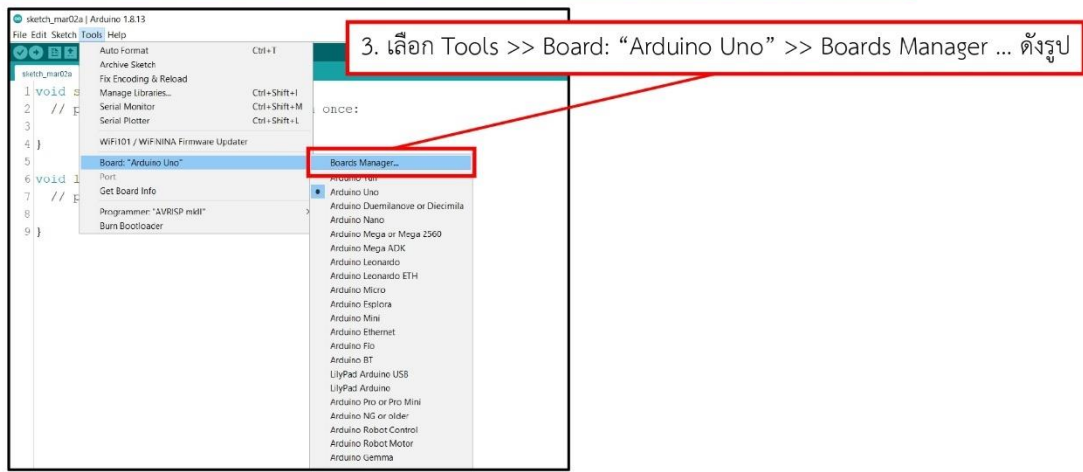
sketch_mar02a | Arduino 1.8.13

File Edit Sketch Tools Help

3. เลือก Tools >> Board: “Arduino Uno” >> Boards Manager … ดังรูป

sketch_mar02a

1 void s
2 // p
3
4 }
5
6 void l
7 // p
8
9 }

once:

Auto Format Ctrl+T
Archive Sketch
Fix Encoding & Reload
Manage Libraries... Ctrl+Shift+I
Serial Monitor Ctrl+Shift+M
Serial Plotter Ctrl+Shift+L
WiFi101 / WiFiNINA Firmware Updater
Board: "Arduino Uno"
Port
Get Board Info
Programmer: "AVRISP mkII"
Burn Bootloader

Boards Manager...
Arduino Yún
Arduino Uno
Arduino Duemilanove or Diecimila
Arduino Nano
Arduino Mega or Mega 2560
Arduino Mega ADK
Arduino Leonardo
Arduino Leonardo ETH
Arduino Micro
Arduino Esplora
Arduino Mini
Arduino Ethernet
Arduino Fio
Arduino BT
LilyPad Arduino USB
LilyPad Arduino
Arduino Pro or Pro Mini
Arduino NG or older
Arduino Robot Control
Arduino Robot Motor
Arduino Gemma